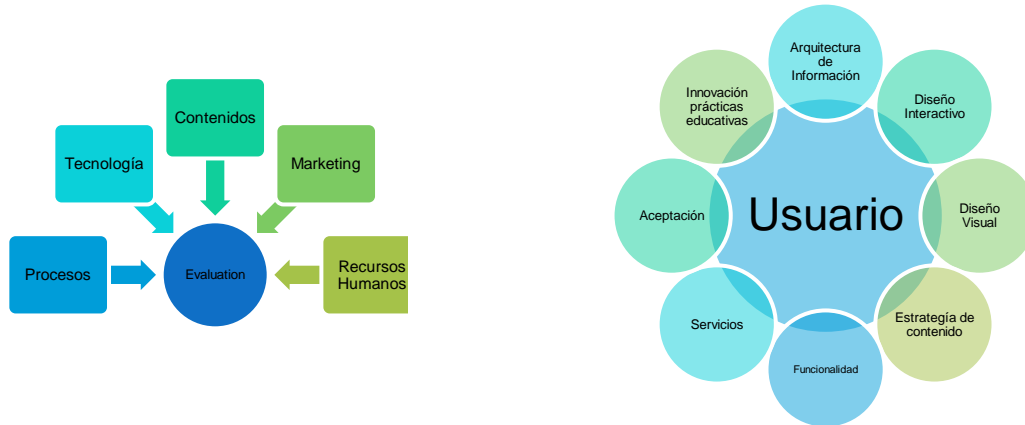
Contenidos

Tecnología

Marketing

Procesos

Evaluation

Recursos Humanos

Arquitectura de Información

Innovación prácticas educativas

Diseño Interactivo

Aceptación

Usuario

Diseño Visual

Servicios

Estrategía de contenido

Funcionalidad